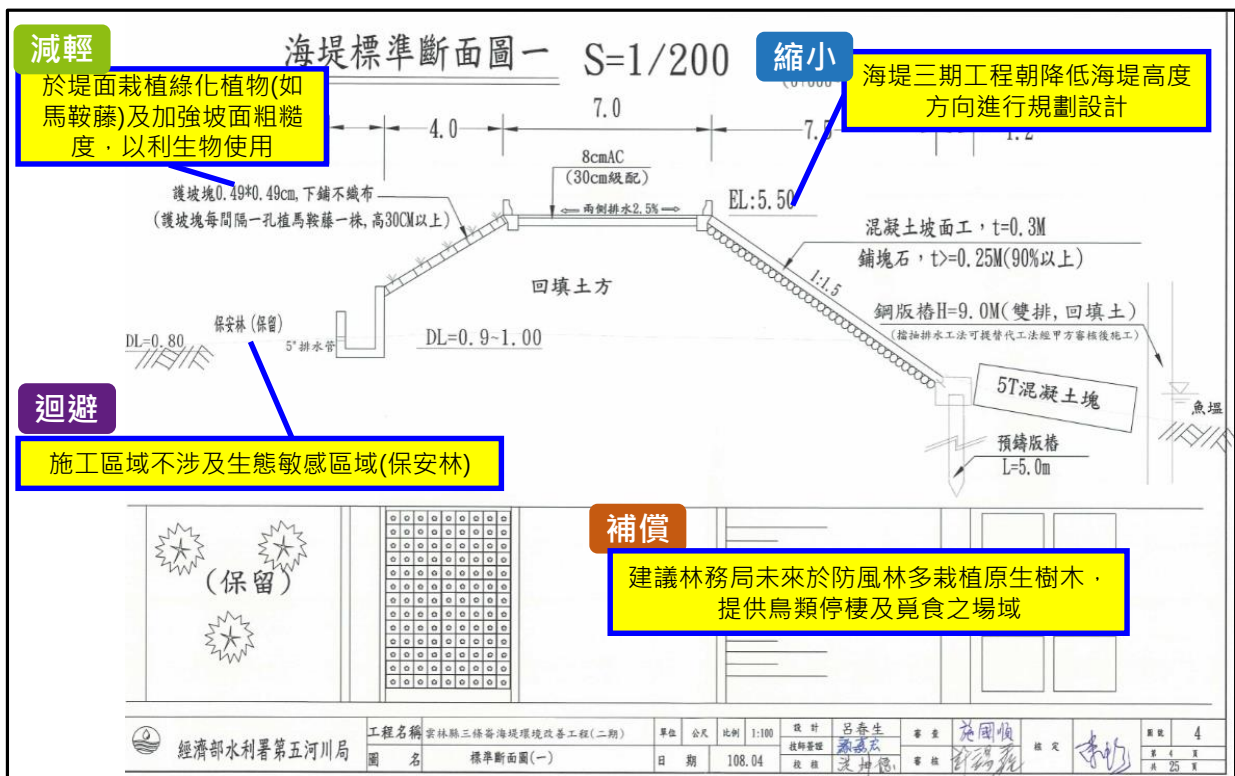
減輕

於堤面栽植綠化植物(如馬鞍藤)及加強坡面粗糙度，以利生物使用

海堤標準斷面圖一 S=1/200

縮小

海堤三期工程朝降低海堤高度方向進行規劃設計

4.0

7.0

7.5

1:2

8cmAC
(30cm級配)

兩側排水2.5%

EL:5.50

護坡塊0.49*0.49cm,下鋪不織布
(護坡塊每間隔一孔植馬鞍藤一株,高30CM以上)

混凝土坡面工，t=0.3M
鋪塊石，t>=0.25M(90%以上)

回填土方

1:1.5

鋼版樁H=9.0M(雙排，回填土)
(擋抽排水工法可提替代工法經甲方審核後施工)

DL=0.80

保安林（保留）

5" 排水管

DL=0.9~1.00

5T混凝土塊

魚塭

迴避

施工區域不涉及生態敏感區域(保安林)

預鑄版樁
L=5.0m

(保留)

補償

建議林務局未來於防風林多栽植原生樹木，提供鳥類停棲及覓食之場域

| 經濟部水利署第五河川局 | 工程名稱 | 雲林縣三條崙海堤環境改善工程(二期) | 單位 | 公尺 | 比例 | 1:100 | 設計 | 呂春生 | 審查 | 施國順 | 核定 | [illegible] | 圖號 | 4 |
|---|---|---|---|---|---|---|---|---|---|---|---|---|---|---|
| | 圖名 | 標準斷面圖(一) | 日期 | | 108.04 | | 技師簽證 / 校核 | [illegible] | 審核 | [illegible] | | | 第4頁 共25頁 | |